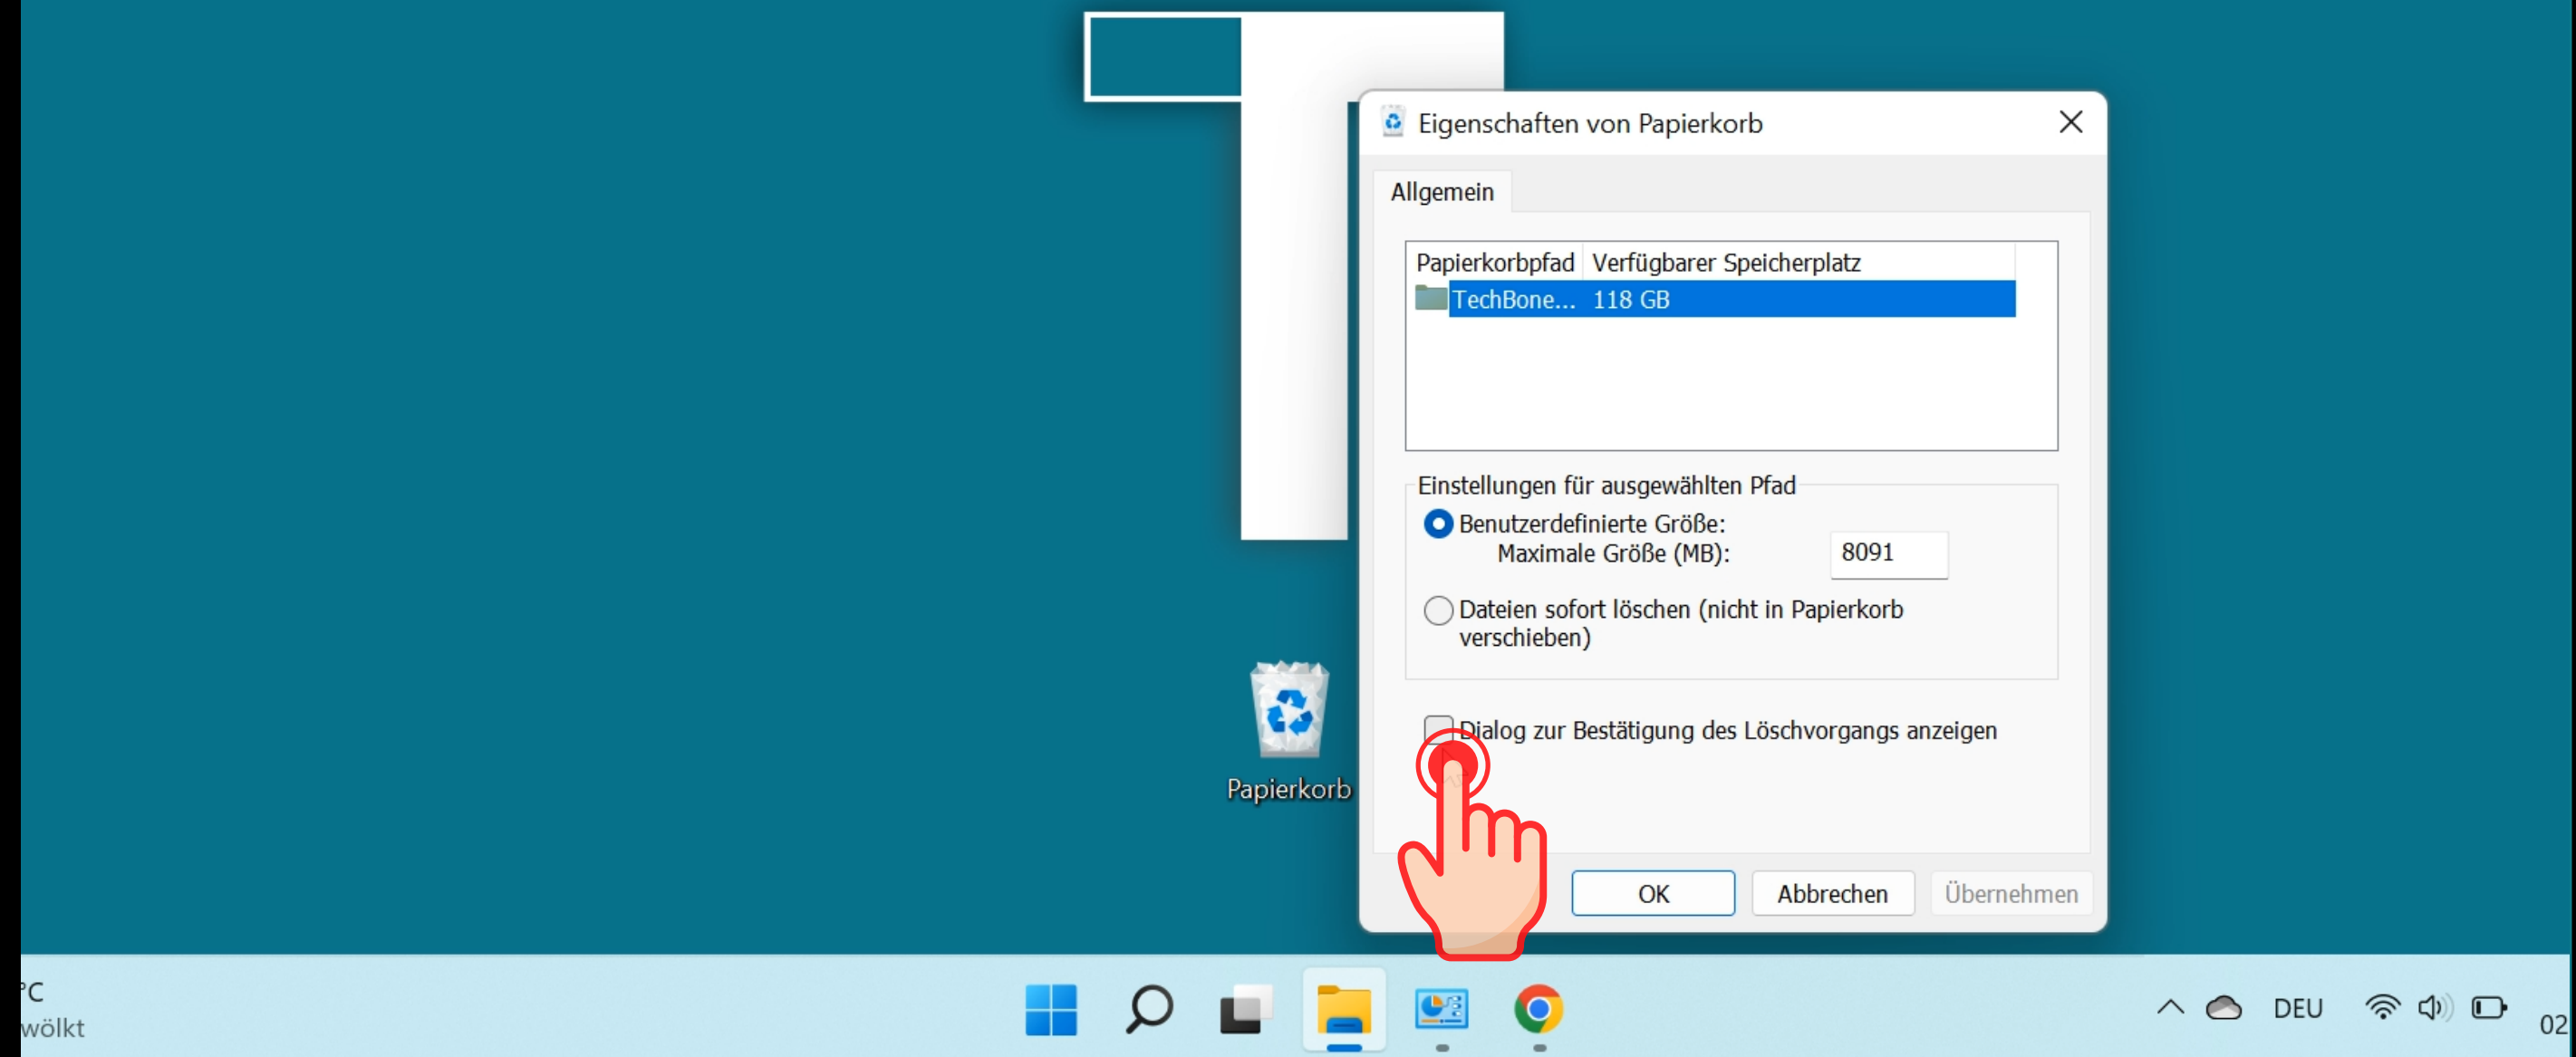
Eigenschaften von Papierkorb

Allgemein

| Papierkorbpfad | Verfügbarer Speicherplatz |
|---|---|
| TechBone... | 118 GB |

Einstellungen für ausgewählten Pfad

Benutzerdefinierte Größe:
Maximale Größe (MB): 8091

Dateien sofort löschen (nicht in Papierkorb verschieben)

Dialog zur Bestätigung des Löschvorgangs anzeigen

OK Abbrechen Übernehmen

Papierkorb

°C
wölkt

DEU

02